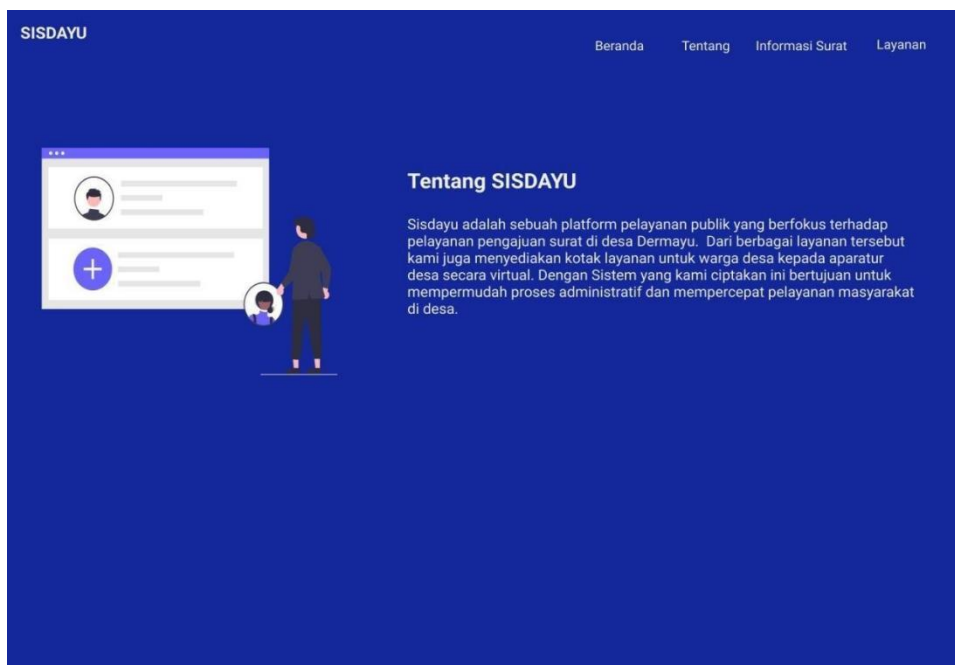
SISDAYU

Beranda Tentang Informasi Surat Layanan

+

Tentang SISDAYU

Sisdayu adalah sebuah platform pelayanan publik yang berfokus terhadap pelayanan pengajuan surat di desa Dermayu. Dari berbagai layanan tersebut kami juga menyediakan kotak layanan untuk warga desa kepada aparatur desa secara virtual. Dengan Sistem yang kami ciptakan ini bertujuan untuk mempermudah proses administratif dan mempercepat pelayanan masyarakat di desa.